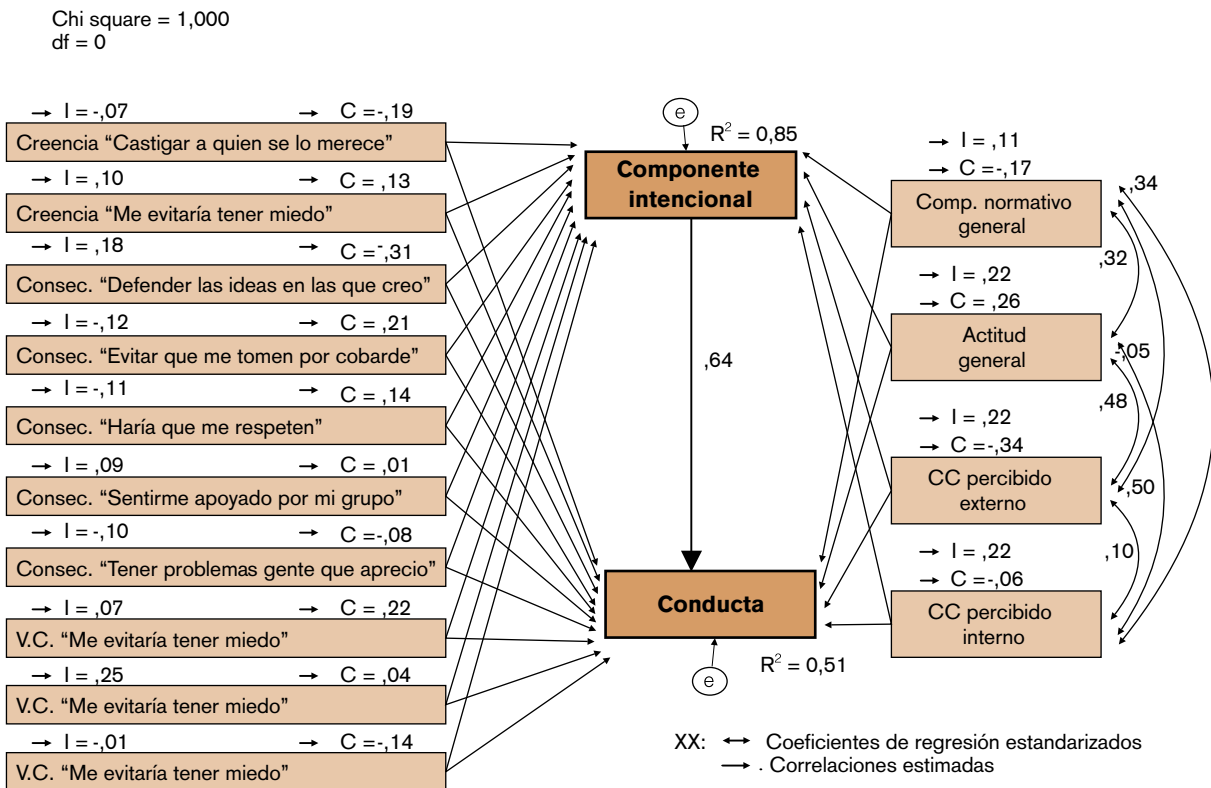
Chi square = 1,000
df = 0

→ I = -,07 → C = -,19
Creencia “Castigar a quien se lo merece”
→ I = ,10 → C = ,13
Creencia “Me evitaría tener miedo”
→ I = ,18 → C = -,31
Consec. “Defender las ideas en las que creo”
→ I = -,12 → C = ,21
Consec. “Evitar que me tomen por cobarde”
→ I = -,11 → C = ,14
Consec. “Haría que me respeten”
→ I = ,09 → C = ,01
Consec. “Sentirme apoyado por mi grupo”
→ I = -,10 → C = -,08
Consec. “Tener problemas gente que aprecio”
→ I = ,07 → C = ,22
V.C. “Me evitaría tener miedo”
→ I = ,25 → C = ,04
V.C. “Me evitaría tener miedo”
→ I = -,01 → C = -,14
V.C. “Me evitaría tener miedo”

e
$R^2$ = 0,85
Componente intencional
,64
Conducta
e
$R^2$ = 0,51

→ I = ,11
→ C = -,17
Comp. normativo general
,34
,32
→ I = ,22
→ C = ,26
Actitud general
-,05
,48
→ I = ,22
→ C = -,34
CC percibido externo
,50
,10
→ I = ,22
→ C = -,06
CC percibido interno

XX: ↔ Coeficientes de regresión estandarizados
→ . Correlaciones estimadas